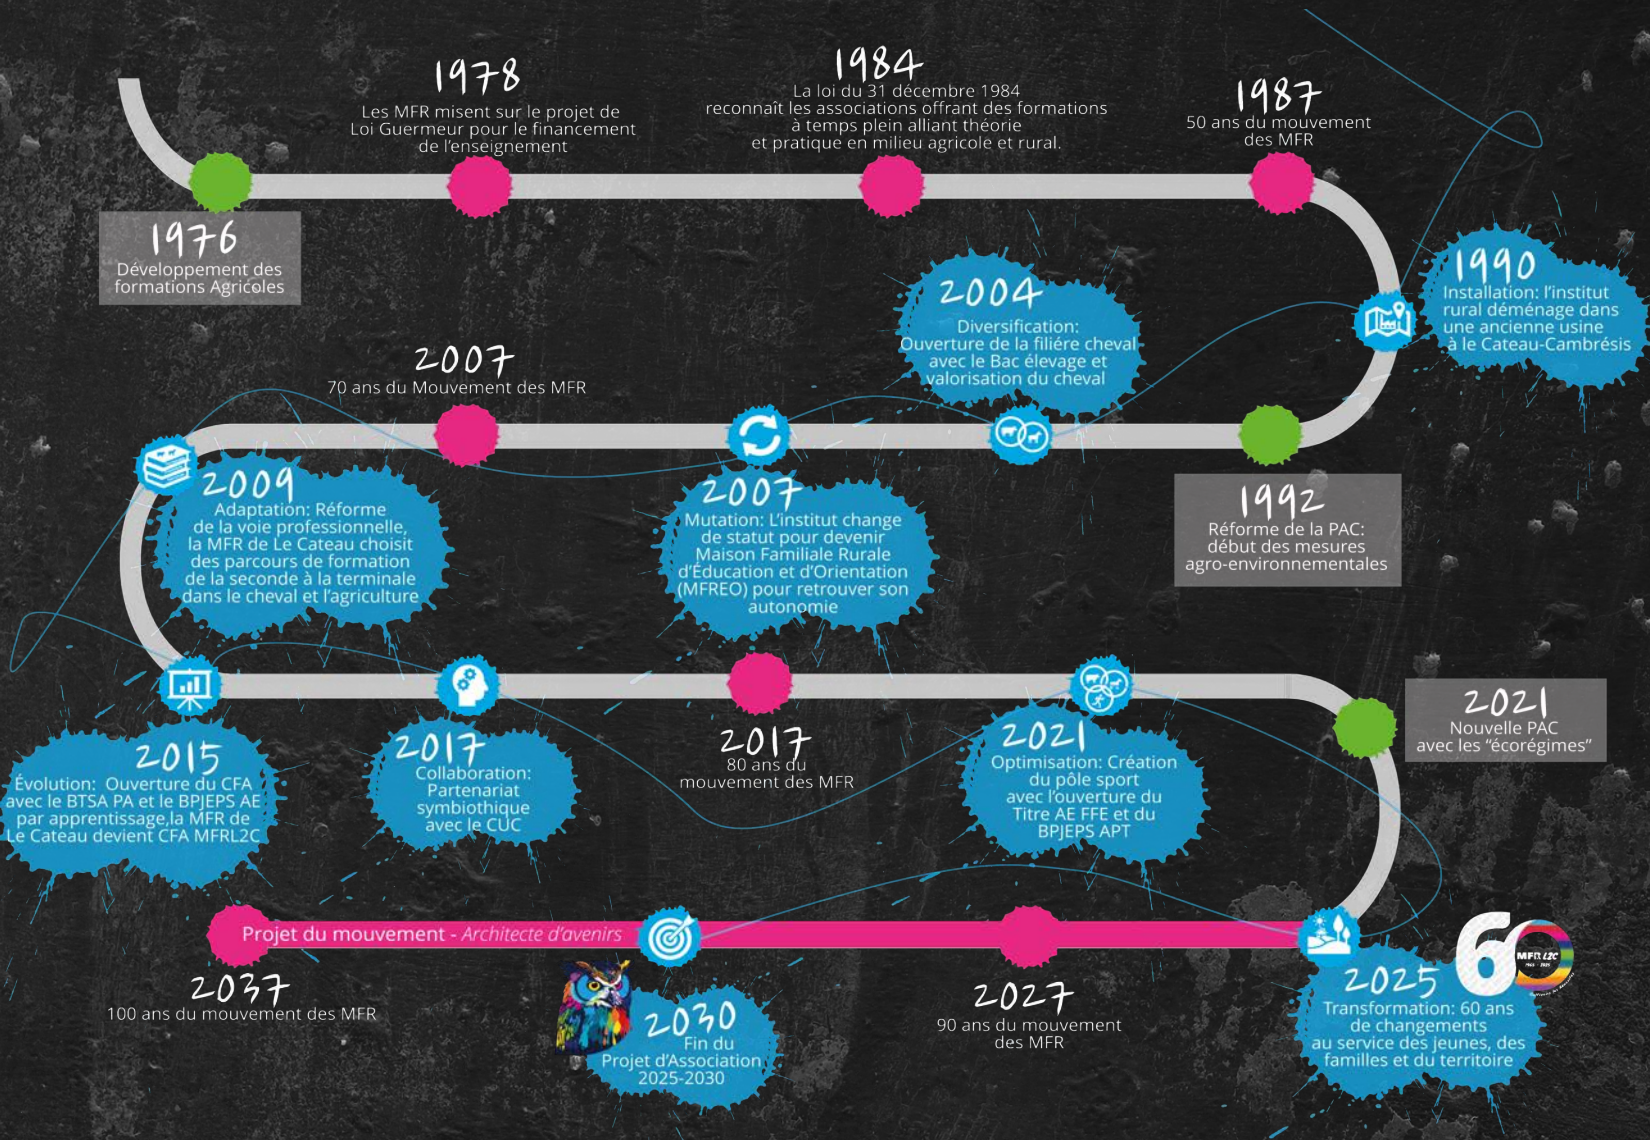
1976
Développement des formations Agricoles

1978
Les MFR misent sur le projet de Loi Guermeur pour le financement de l'enseignement

1984
La loi du 31 décembre 1984 reconnaît les associations offrant des formations à temps plein alliant théorie et pratique en milieu agricole et rural.

1987
50 ans du mouvement des MFR

1990
Installation: l'institut rural déménage dans une ancienne usine à le Cateau-Cambrésis

1992
Réforme de la PAC: début des mesures agro-environnementales

2004
Diversification: Ouverture de la filière cheval avec le Bac élevage et valorisation du cheval

2007
Mutation: L'institut change de statut pour devenir Maison Familiale Rurale d'Éducation et d'Orientation (MFREO) pour retrouver son autonomie

2007
70 ans du Mouvement des MFR

2009
Adaptation: Réforme de la voie professionnelle, la MFR de Le Cateau choisit des parcours de formation de la seconde à la terminale dans le cheval et l'agriculture

2015
Évolution: Ouverture du CFA avec le BTSA PA et le BPJEPS AE par apprentissage,la MFR de Le Cateau devient CFA MFRL2C

2017
Collaboration: Partenariat symbiothique avec le CUC

2017
80 ans du mouvement des MFR

2021
Optimisation: Création du pôle sport avec l'ouverture du Titre AE FFE et du BPJEPS APT

2021
Nouvelle PAC avec les "écorégimes"

2025
Transformation: 60 ans de changements au service des jeunes, des familles et du territoire

60 MFR L2C 1965 - 2025

2027
90 ans du mouvement des MFR

2030
Fin du Projet d'Association 2025-2030

Projet du mouvement - Architecte d'avenirs

2037
100 ans du mouvement des MFR